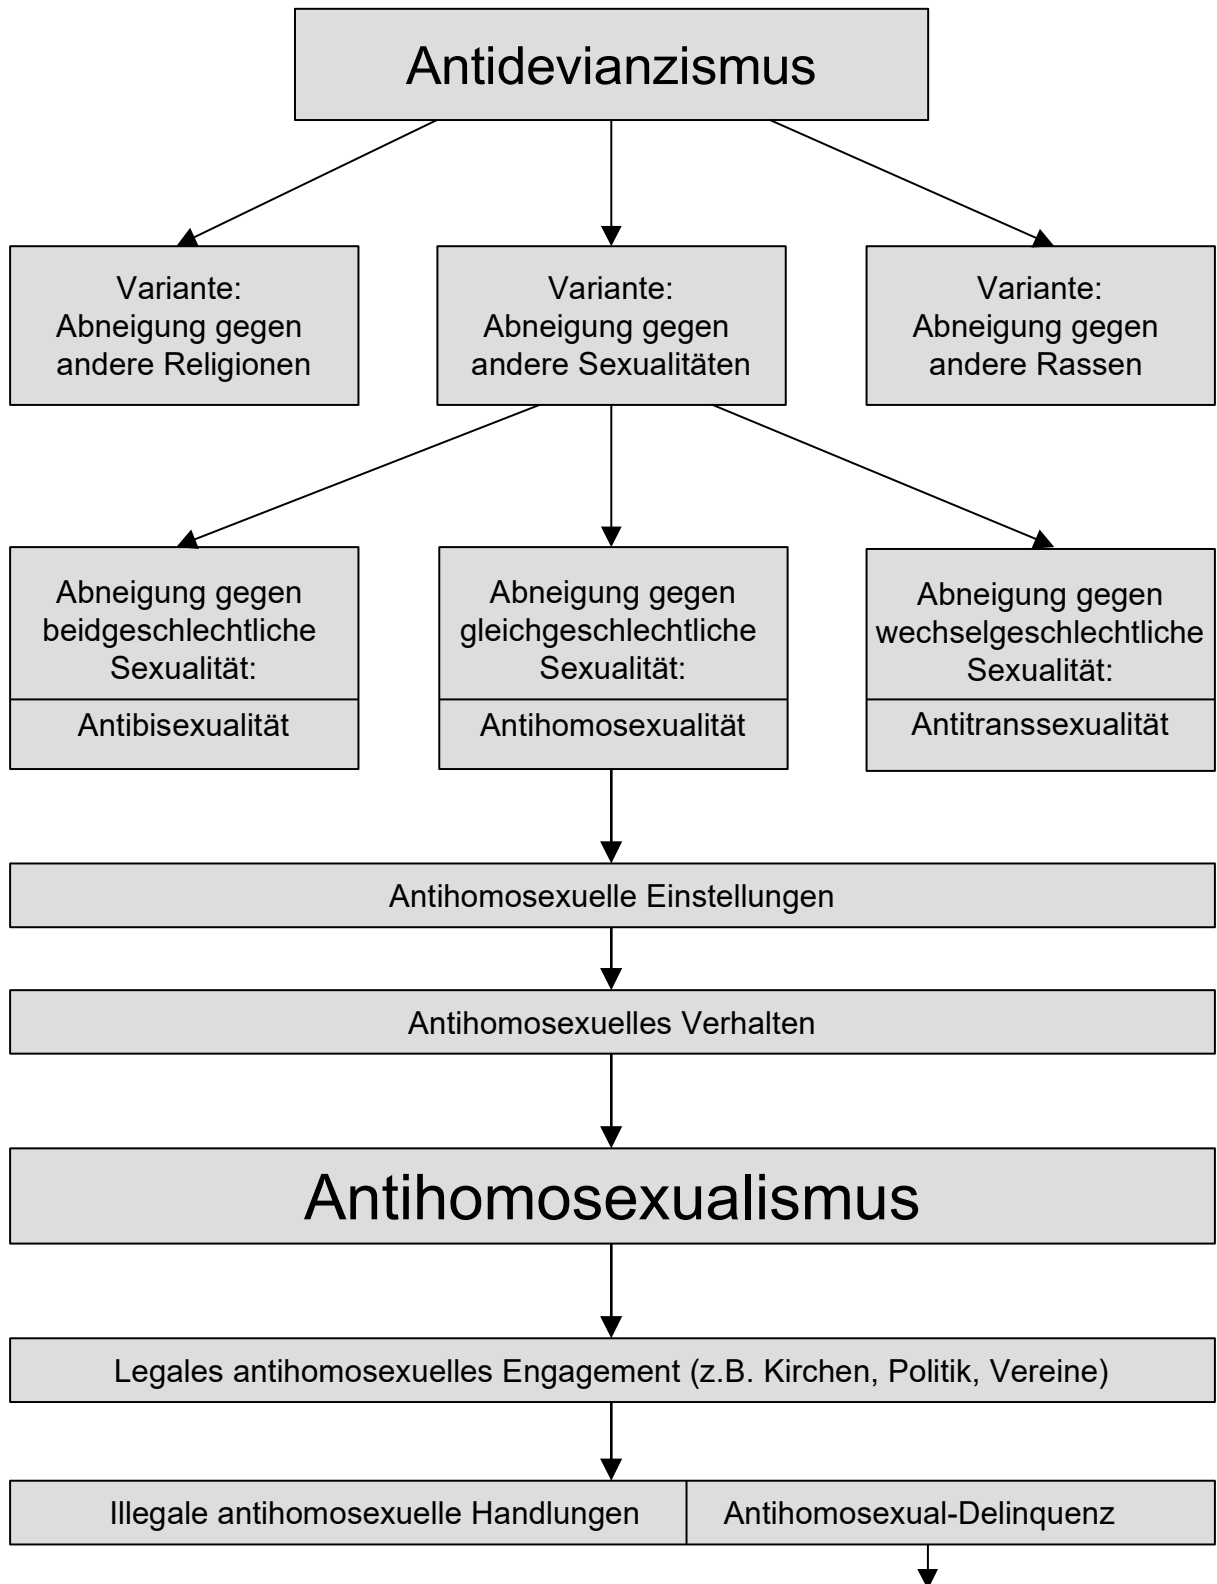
Antidevianzismus

Variante:
Abneigung gegen
andere Religionen

Variante:
Abneigung gegen
andere Sexualitäten

Variante:
Abneigung gegen
andere Rassen

Abneigung gegen
beidgeschlechtliche
Sexualität:

Antibisexualität

Abneigung gegen
gleichgeschlechtliche
Sexualität:

Antihomosexualität

Abneigung gegen
wechselgeschlechtliche
Sexualität:

Antitranssexualität

Antihomosexuelle Einstellungen

Antihomosexuelles Verhalten

Antihomosexualismus

Legales antihomosexuelles Engagement (z.B. Kirchen, Politik, Vereine)

Illegale antihomosexuelle Handlungen

Antihomosexual-Delinquenz